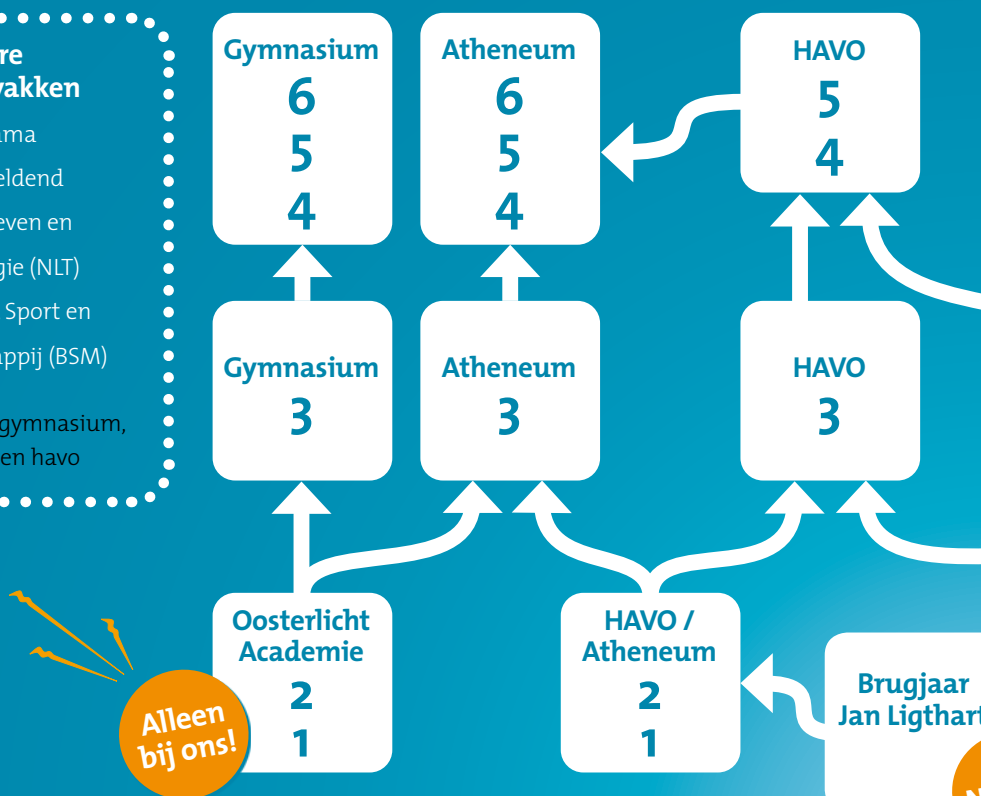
re
vakken

ama

eldend

even en

gie (NLT)

Sport en

appij (BSM)

gymnasium,
en havo

Gymnasium
6
5
4

Atheneum
6
5
4

HAVO
5
4

Gymnasium
3

Atheneum
3

HAVO
3

Oosterlicht
Academie
2
1

Alleen
bij ons!

HAVO /
Atheneum
2
1

Brugjaar
Jan Ligthart